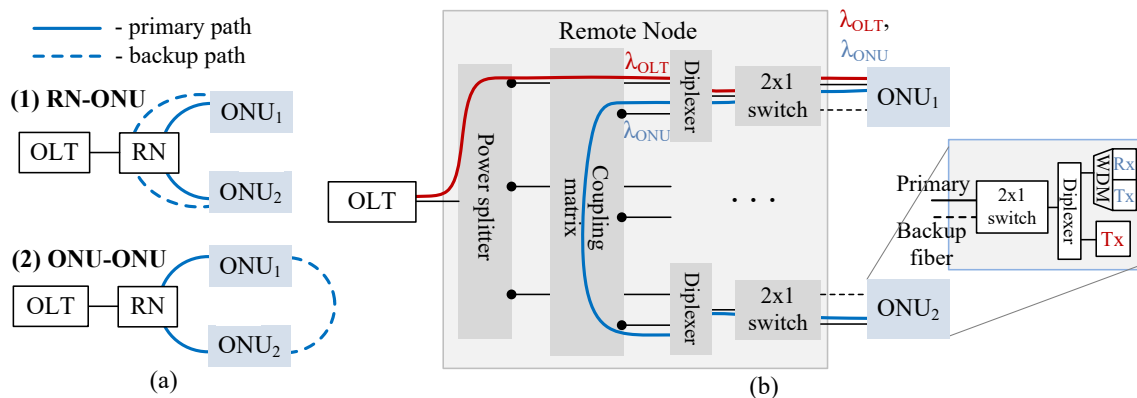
- primary path
- backup path

(1) RN-ONU

OLT

RN

ONU$_1$

ONU$_2$

(2) ONU-ONU

OLT

RN

ONU$_1$

ONU$_2$

(a)

Remote Node

$\lambda_{OLT}$,

$\lambda_{ONU}$

$\lambda_{OLT}$

$\lambda_{ONU}$

OLT

Power splitter

Coupling matrix

Diplexer

Diplexer

2x1 switch

2x1 switch

ONU$_1$

ONU$_2$

. . .

Primary

Backup fiber

2x1 switch

Diplexer

WDM

Rx

Tx

Tx

(b)